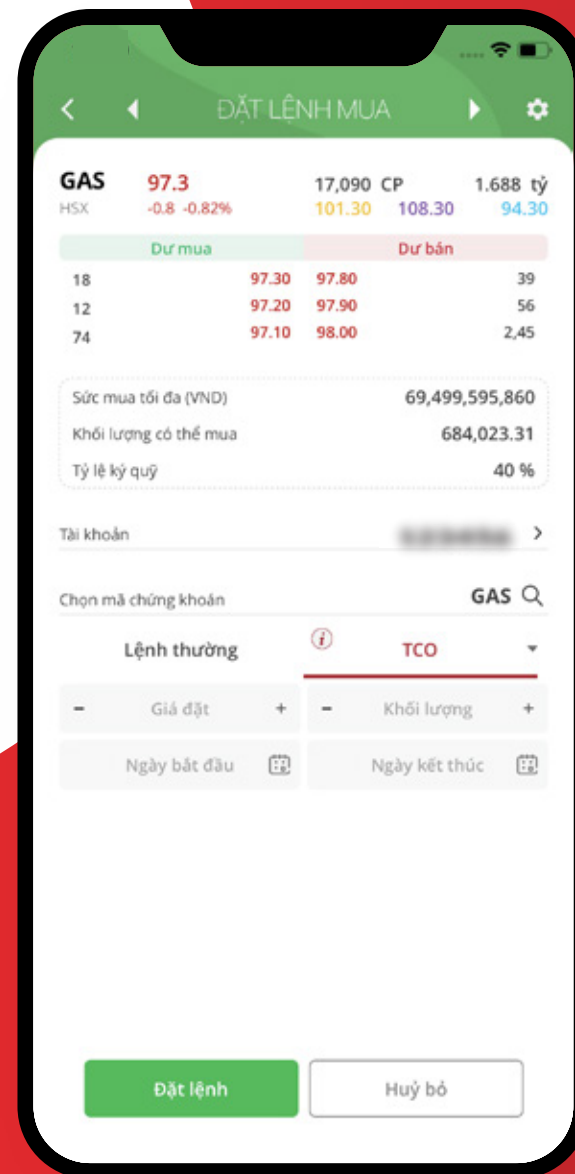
ĐẶT LỆNH MUA

GAS 97.3 17,090 CP 1.688 tỷ
HSX -0.8 -0.82% 101.30 108.30 94.30

| Dư mua | | Dư bán | |
|---|---|---|---|
| 18 | 97.30 | 97.80 | 39 |
| 12 | 97.20 | 97.90 | 56 |
| 74 | 97.10 | 98.00 | 2,45 |

Sức mua tối đa (VND) 69,499,595,860
Khối lượng có thể mua 684,023.31
Tỷ lệ ký quỹ 40 %

Tài khoản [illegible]

Chọn mã chứng khoán GAS

Lệnh thường TCO

– Giá đặt + – Khối lượng +

Ngày bắt đầu Ngày kết thúc

Đặt lệnh Huỷ bỏ